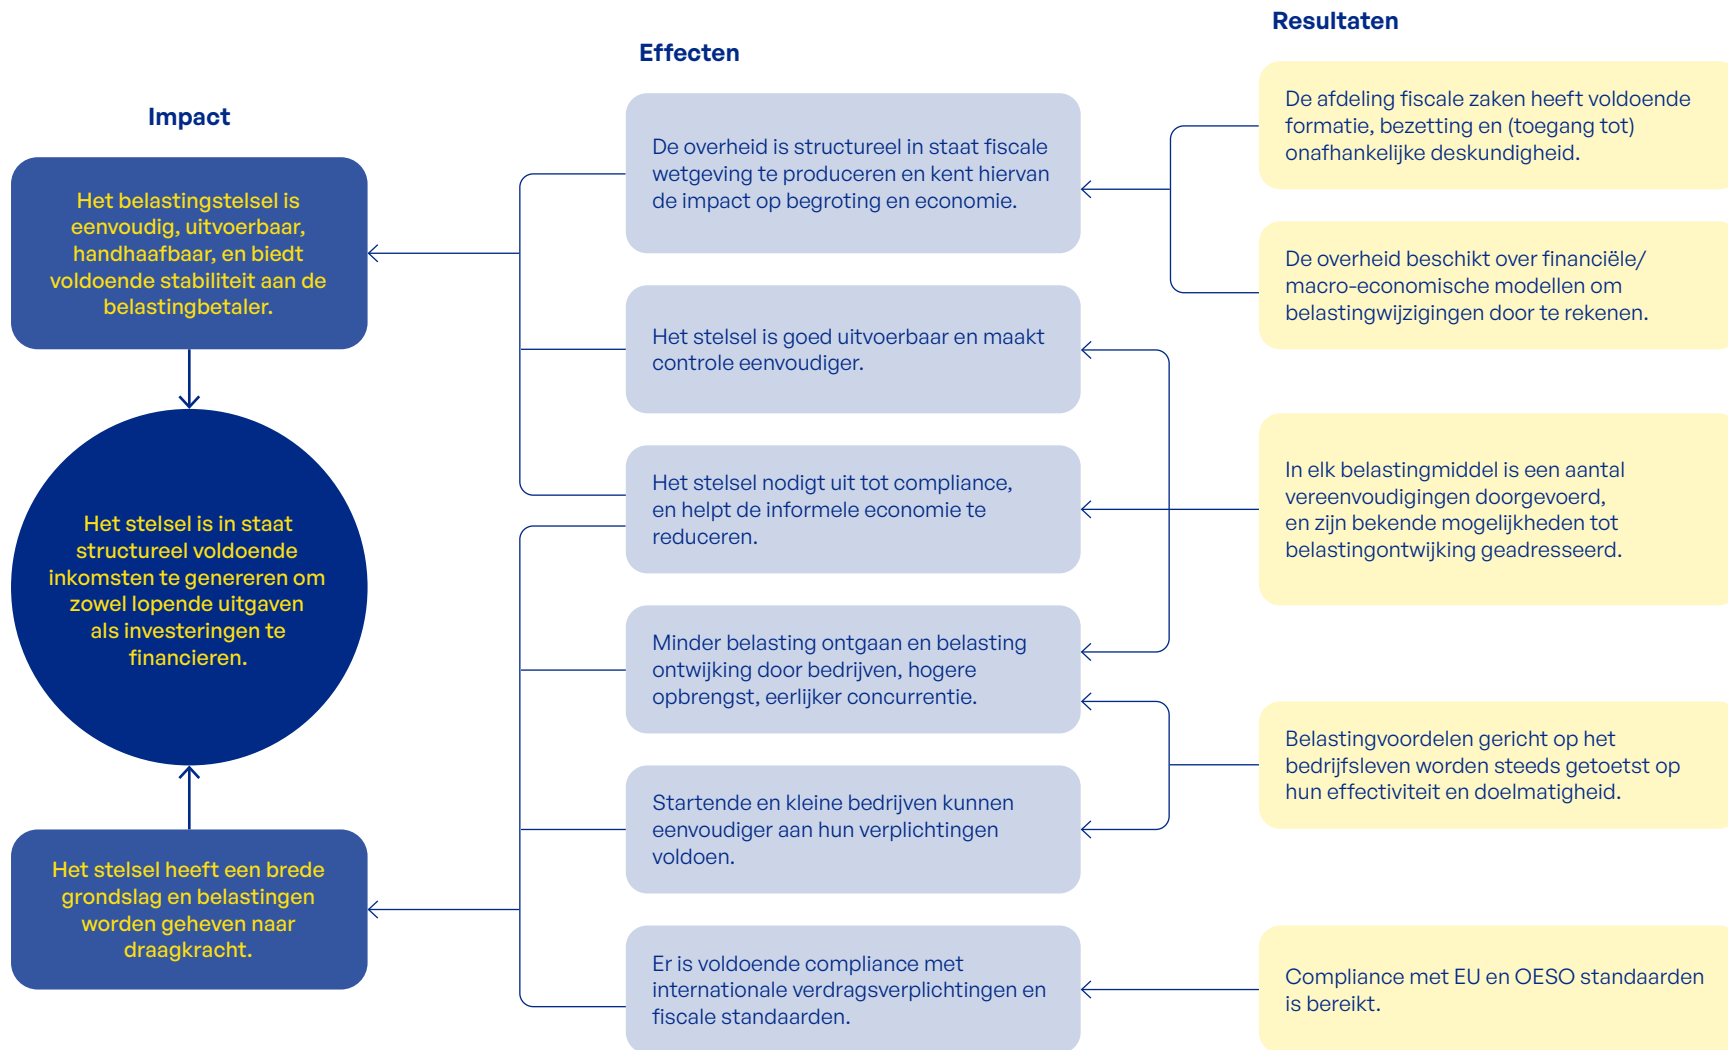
Impact

Het belastingstelsel is eenvoudig, uitvoerbaar, handhaafbaar, en biedt voldoende stabiliteit aan de belastingbetaler.

Het stelsel is in staat structureel voldoende inkomsten te genereren om zowel lopende uitgaven als investeringen te financieren.

Het stelsel heeft een brede grondslag en belastingen worden geheven naar draagkracht.

Effecten

De overheid is structureel in staat fiscale wetgeving te produceren en kent hiervan de impact op begroting en economie.

Het stelsel is goed uitvoerbaar en maakt controle eenvoudiger.

Het stelsel nodigt uit tot compliance, en helpt de informele economie te reduceren.

Minder belasting ontgaan en belasting ontwijking door bedrijven, hogere opbrengst, eerlijker concurrentie.

Startende en kleine bedrijven kunnen eenvoudiger aan hun verplichtingen voldoen.

Er is voldoende compliance met internationale verdragsverplichtingen en fiscale standaarden.

Resultaten

De afdeling fiscale zaken heeft voldoende formatie, bezetting en (toegang tot) onafhankelijke deskundigheid.

De overheid beschikt over financiële/ macro-economische modellen om belastingwijzigingen door te rekenen.

In elk belastingmiddel is een aantal vereenvoudigingen doorgevoerd, en zijn bekende mogelijkheden tot belastingontwijking geadresseerd.

Belastingvoordelen gericht op het bedrijfsleven worden steeds getoetst op hun effectiviteit en doelmatigheid.

Compliance met EU en OESO standaarden is bereikt.